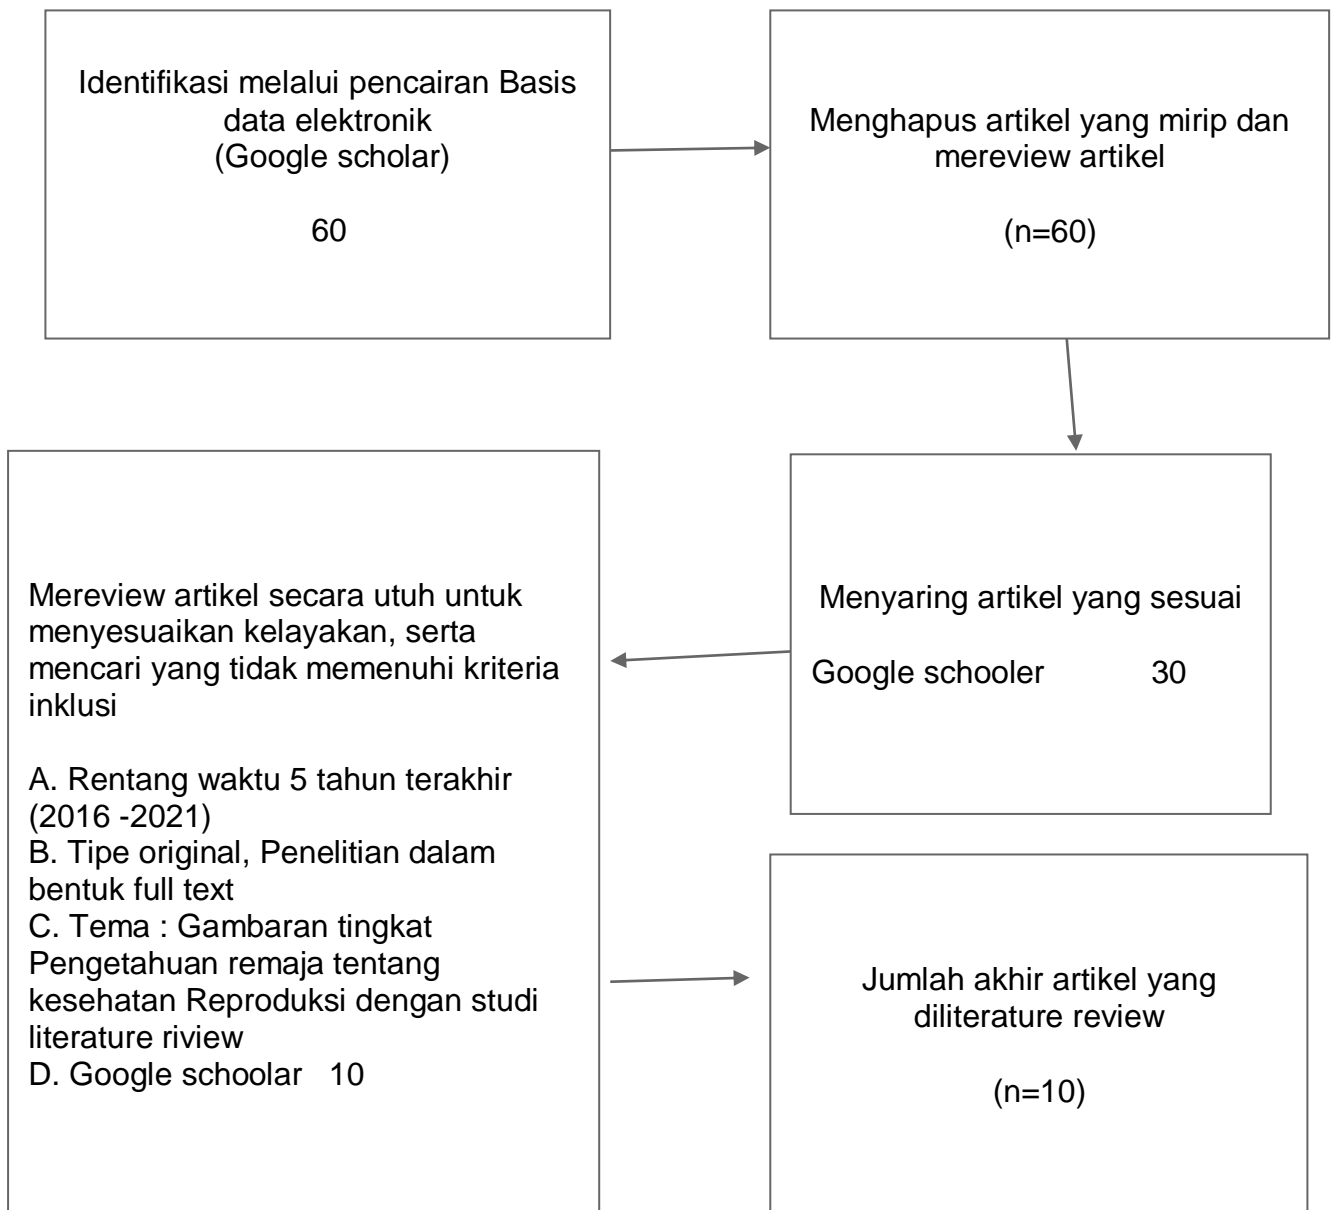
Identifikasi melalui pencairan Basis data elektronik
(Google scholar)

60

Menghapus artikel yang mirip dan mereview artikel

(n=60)

Menyaring artikel yang sesuai

Google schooler 30

Mereview artikel secara utuh untuk menyesuaikan kelayakan, serta mencari yang tidak memenuhi kriteria inklusi

A. Rentang waktu 5 tahun terakhir (2016 -2021)
B. Tipe original, Penelitian dalam bentuk full text
C. Tema : Gambaran tingkat Pengetahuan remaja tentang kesehatan Reproduksi dengan studi literature riview
D. Google schoolar 10

Jumlah akhir artikel yang diliterature review

(n=10)